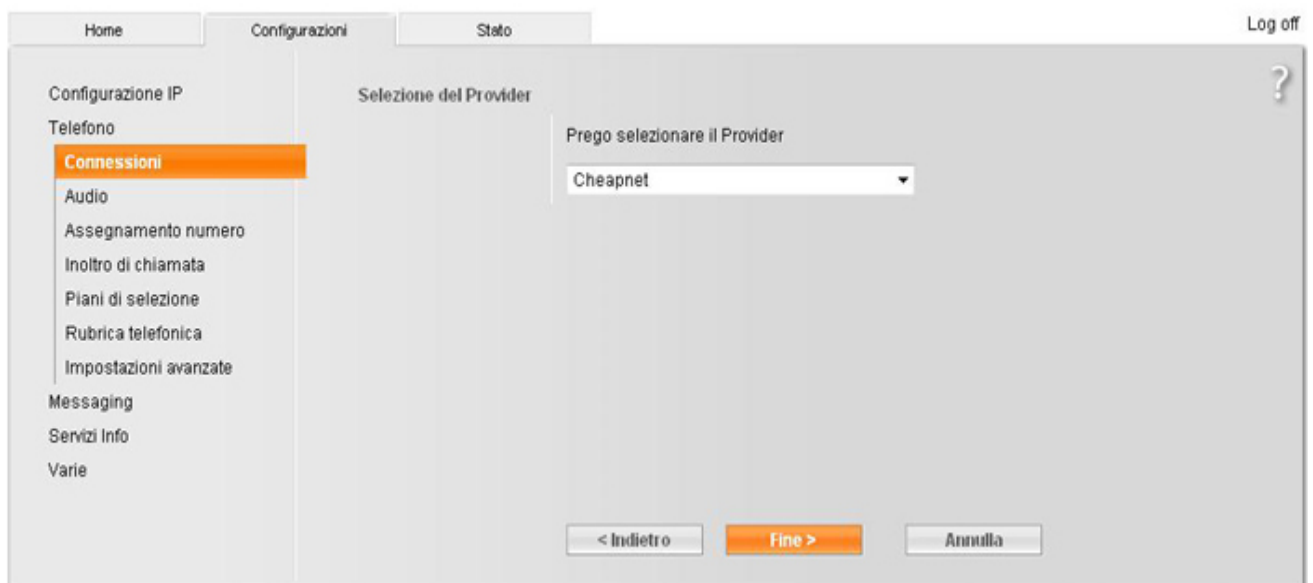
Home | Configurazioni | Stato

Log off

?

Configurazione IP
Telefono
Connessioni
Audio
Assegnamento numero
Inoltro di chiamata
Piani di selezione
Rubrica telefonica
Impostazioni avanzate
Messaging
Servizi Info
Varie

Selezione del Provider

Prego selezionare il Provider

Cheapnet

< Indietro | Fine > | Annulla